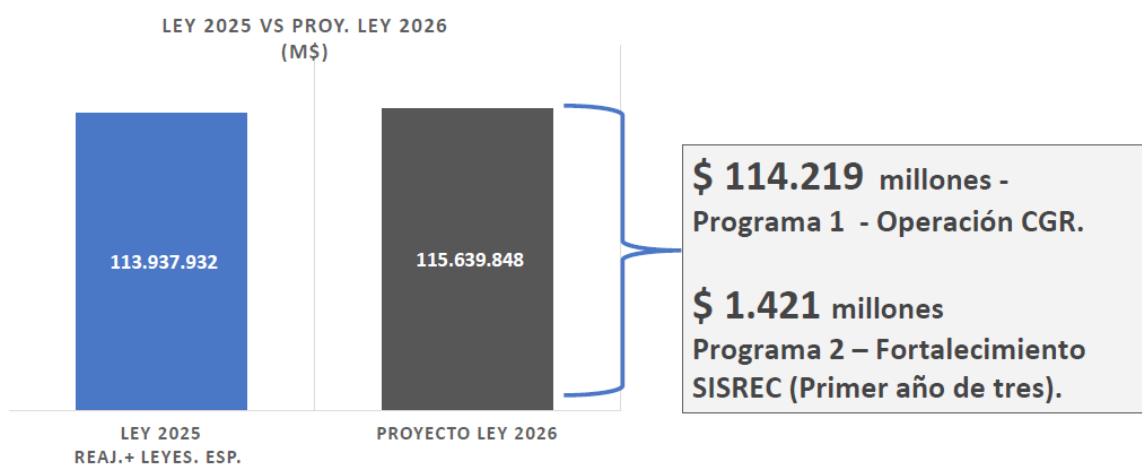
LEY 2025 VS PROY. LEY 2026
(M$)

113.937.932

115.639.848

LEY 2025
REAJ.+ LEYES. ESP.

PROYECTO LEY 2026

$ 114.219 millones - Programa 1 - Operación CGR.

$ 1.421 millones
Programa 2 – Fortalecimiento SISREC (Primer año de tres).